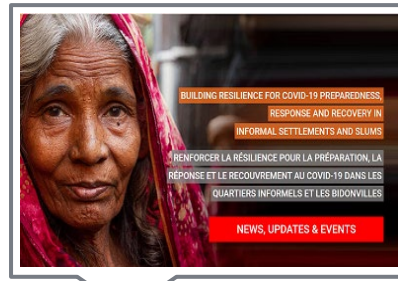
BUILDING RESILIENCE FOR COVID-19 PREPAREDNESS, RESPONSE AND RECOVERY IN INFORMAL SETTLEMENTS AND SLUMS

RENFORCER LA RÉSILIENCE POUR LA PRÉPARATION, LA RÉPONSE ET LE RECOUVREMENT AU COVID-19 DANS LES QUARTIERS INFORMELS ET LES BIDONVILLES

NEWS, UPDATES & EVENTS